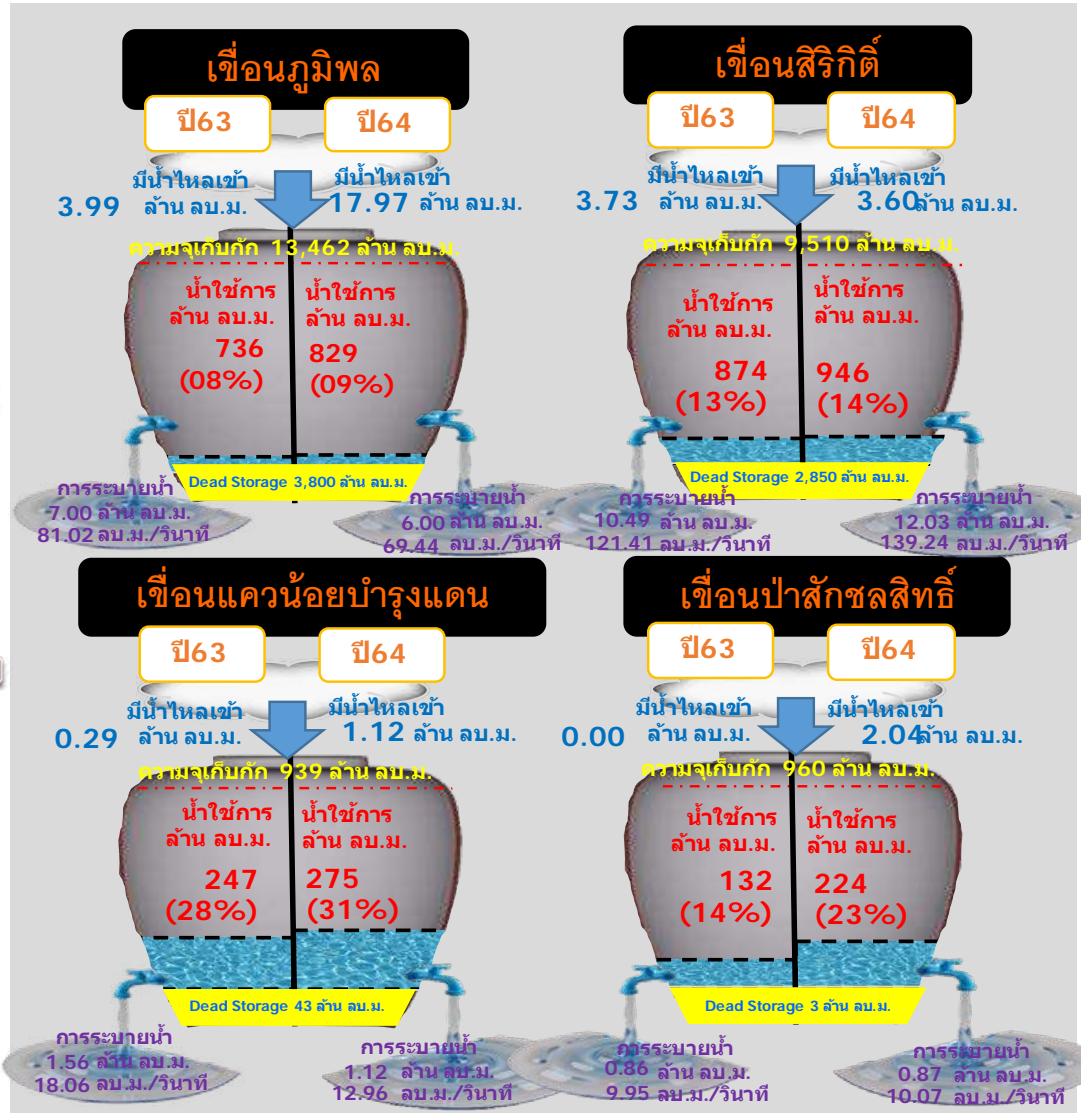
เขื่อนภูมิพล

ปี63 ปี64

มีน้ำไหลเข้า 3.99 ล้าน ลบ.ม.

มีน้ำไหลเข้า 17.97 ล้าน ลบ.ม.

ความจุเก็บกัก 13,462 ล้าน ลบ.ม.

น้ำใช้การ ล้าน ลบ.ม. 736 (08%)

น้ำใช้การ ล้าน ลบ.ม. 829 (09%)

Dead Storage 3,800 ล้าน ลบ.ม.

การระบายน้ำ 7.00 ล้าน ลบ.ม. 81.02 ลบ.ม./วินาที

การระบายน้ำ 6.00 ล้าน ลบ.ม. 69.44 ลบ.ม./วินาที

เขื่อนสิริกิติ์

ปี63 ปี64

มีน้ำไหลเข้า 3.73 ล้าน ลบ.ม.

มีน้ำไหลเข้า 3.60 ล้าน ลบ.ม.

ความจุเก็บกัก 9,510 ล้าน ลบ.ม.

น้ำใช้การ ล้าน ลบ.ม. 874 (13%)

น้ำใช้การ ล้าน ลบ.ม. 946 (14%)

Dead Storage 2,850 ล้าน ลบ.ม.

การระบายน้ำ 10.49 ล้าน ลบ.ม. 121.41 ลบ.ม./วินาที

การระบายน้ำ 12.03 ล้าน ลบ.ม. 139.24 ลบ.ม./วินาที

เขื่อนแควน้อยบำรุงแดน

ปี63 ปี64

มีน้ำไหลเข้า 0.29 ล้าน ลบ.ม.

มีน้ำไหลเข้า 1.12 ล้าน ลบ.ม.

ความจุเก็บกัก 939 ล้าน ลบ.ม.

น้ำใช้การ ล้าน ลบ.ม. 247 (28%)

น้ำใช้การ ล้าน ลบ.ม. 275 (31%)

Dead Storage 43 ล้าน ลบ.ม.

การระบายน้ำ 1.56 ล้าน ลบ.ม. 18.06 ลบ.ม./วินาที

การระบายน้ำ 1.12 ล้าน ลบ.ม. 12.96 ลบ.ม./วินาที

เขื่อนป่าสักชลสิทธิ์

ปี63 ปี64

มีน้ำไหลเข้า 0.00 ล้าน ลบ.ม.

มีน้ำไหลเข้า 2.04 ล้าน ลบ.ม.

ความจุเก็บกัก 960 ล้าน ลบ.ม.

น้ำใช้การ ล้าน ลบ.ม. 132 (14%)

น้ำใช้การ ล้าน ลบ.ม. 224 (23%)

Dead Storage 3 ล้าน ลบ.ม.

การระบายน้ำ 0.86 ล้าน ลบ.ม. 9.95 ลบ.ม./วินาที

การระบายน้ำ 0.87 ล้าน ลบ.ม. 10.07 ลบ.ม./วินาที